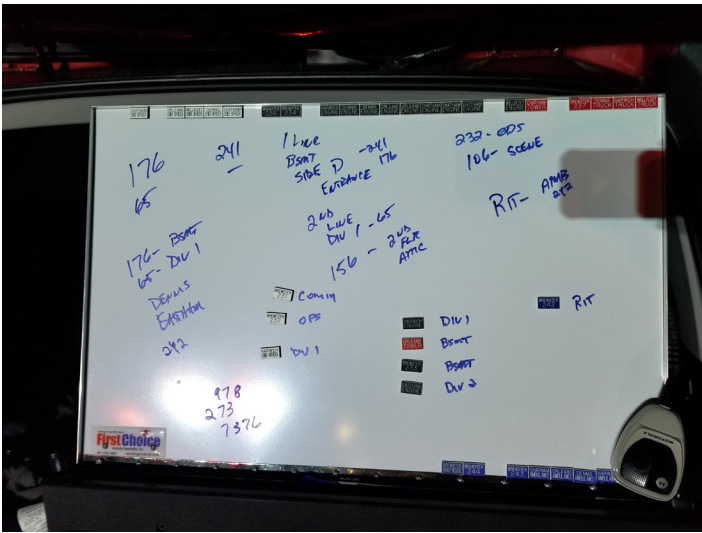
176
65

241
—

1 LINE
BSMT
SIDE D -241
ENTRANCE 176

232 - OPS
106 - SCENE

RIT - AMB 242

2ND LINE
DIV 1 - 65
156 - 2ND FLR
ATTIC

176 - BSMT
65 - DIV 1
DEVILS
EXHAUSTER
242

COMM
OPS
DIV 1

DIV 1
BSMT
BSMT
DIV 2

RIT

978
273
7376

First Choice